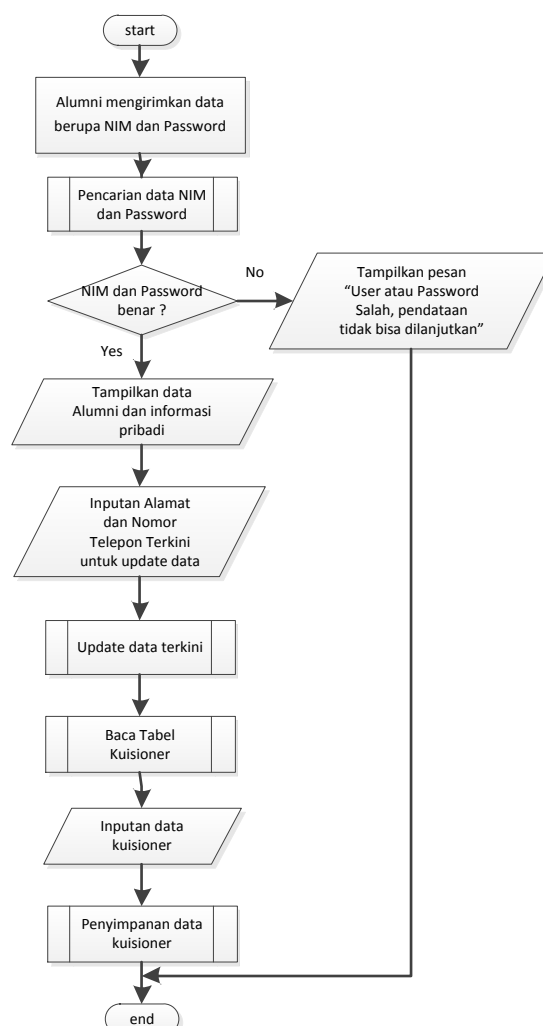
start

Alumni mengirimkan data berupa NIM dan Password

Pencarian data NIM dan Password

NIM dan Password benar ?

No

Tampilkan pesan "User atau Password Salah, pendataan tidak bisa dilanjutkan"

Yes

Tampilkan data Alumni dan informasi pribadi

Inputan Alamat dan Nomor Telepon Terkini untuk update data

Update data terkini

Baca Tabel Kuisioner

Inputan data kuisioner

Penyimpanan data kuisioner

end